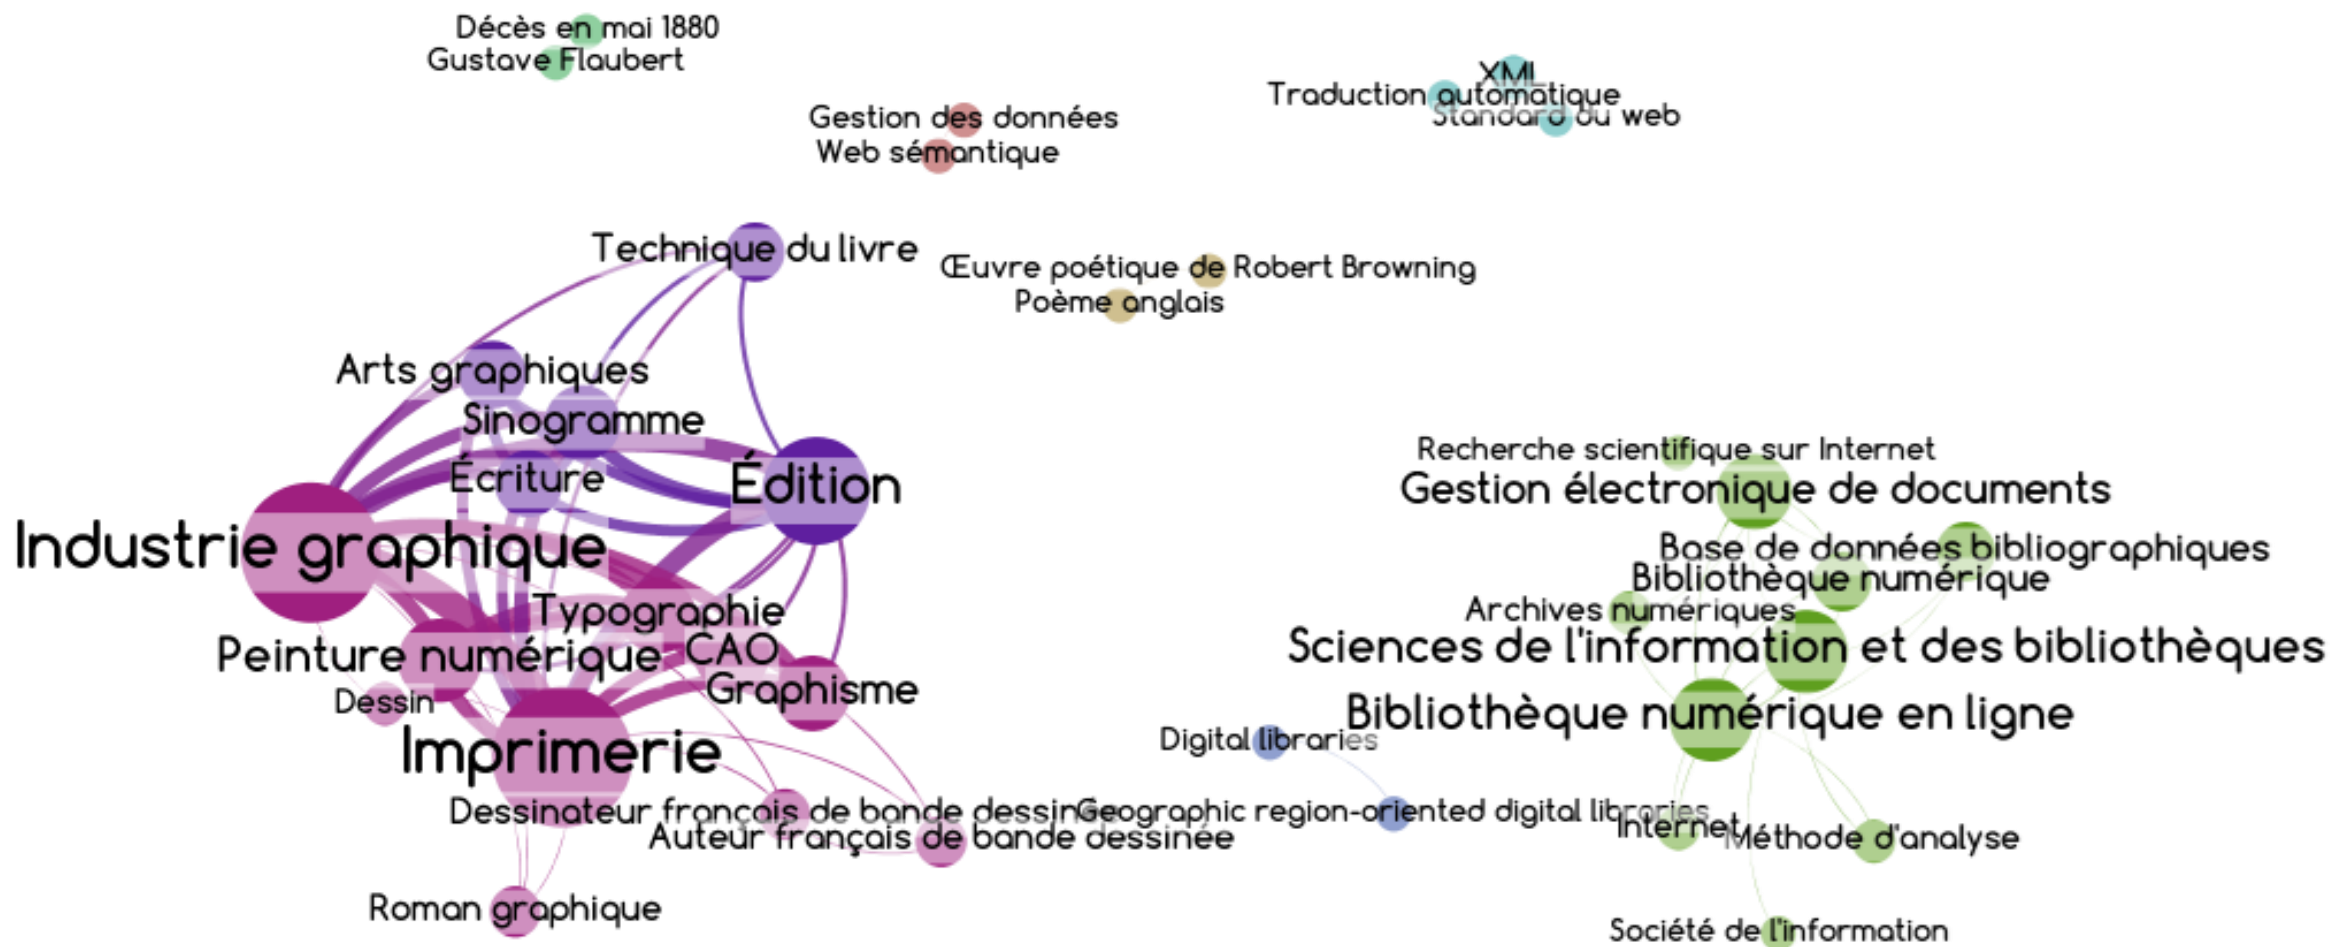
Décès en mai 1880
Gustave Flaubert

Gestion des données
Web sémantique

XML
Traduction automatique
Standard du web

Technique du livre

Œuvre poétique de Robert Browning
Poème anglais

Arts graphiques
Sinogramme
Écriture
Édition
Industrie graphique
Typographie
Peinture numérique
CAO
Graphisme
Dessin
Imprimerie
Dessinateur français de bande dessinée
Auteur français de bande dessinée
Roman graphique

Recherche scientifique sur Internet
Gestion électronique de documents
Base de données bibliographiques
Bibliothèque numérique
Archives numériques
Sciences de l'information et des bibliothèques
Bibliothèque numérique en ligne
Digital libraries
Geographic region-oriented digital libraries
Internet
Méthode d'analyse
Société de l'information